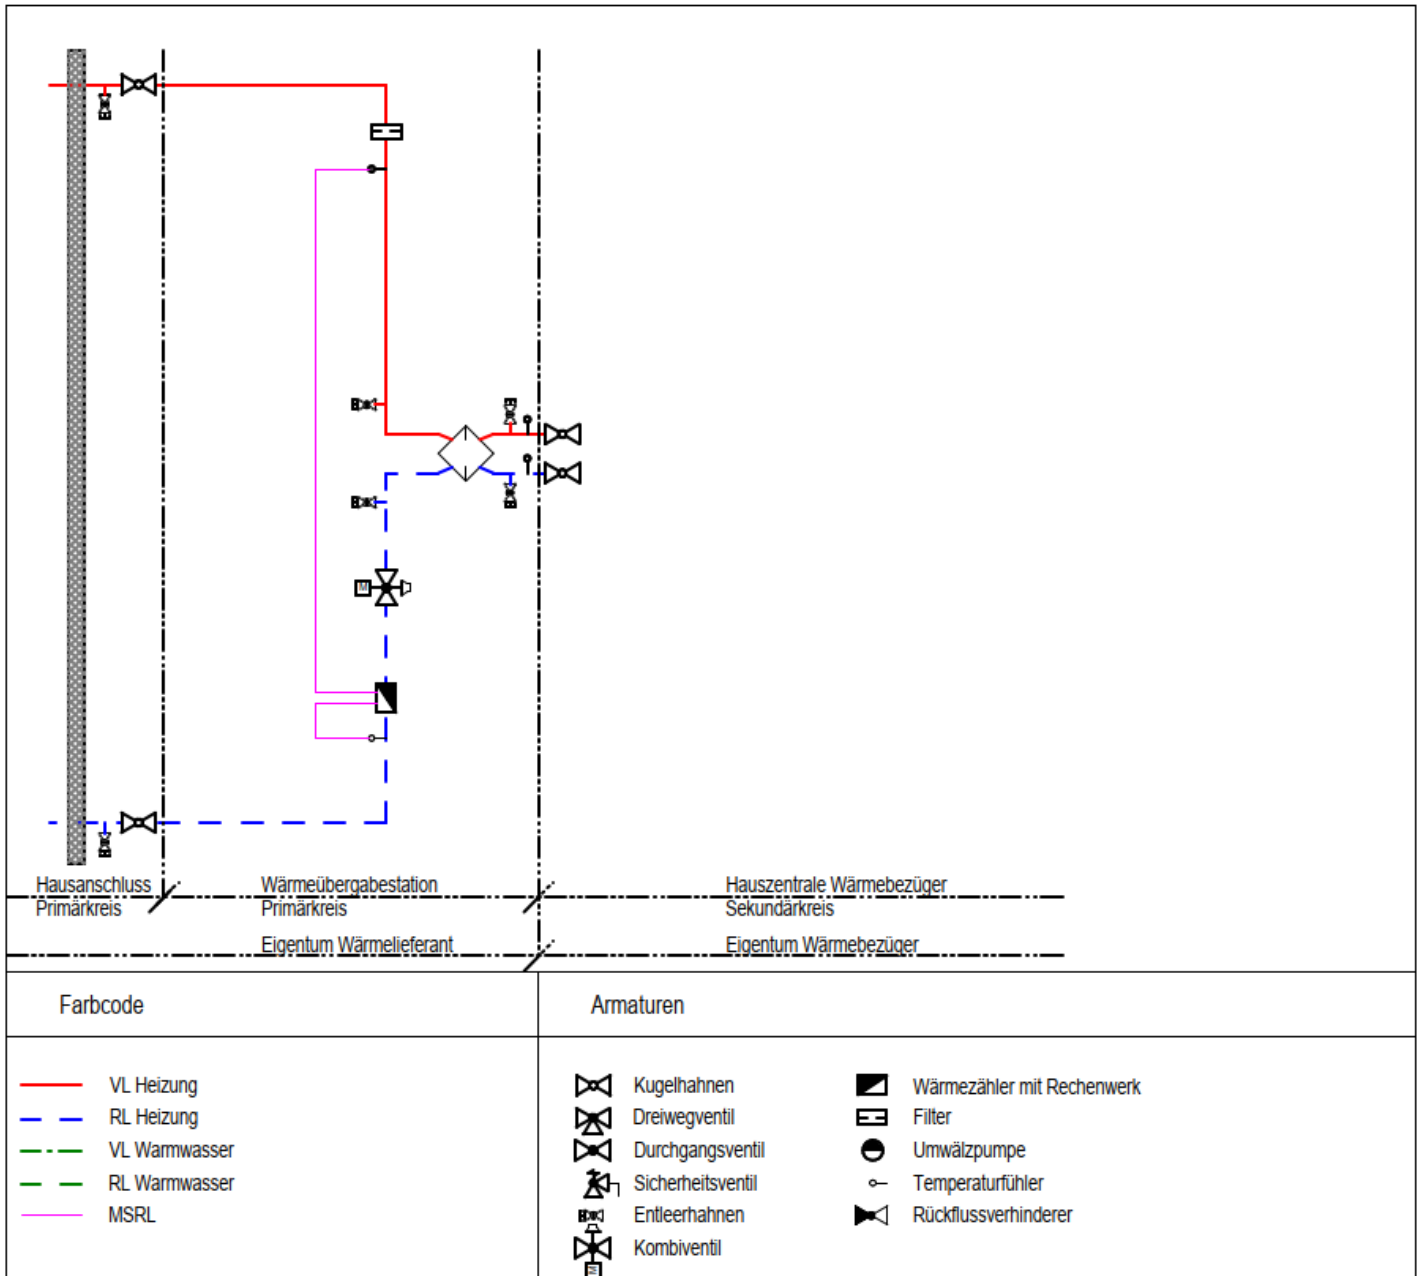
Hausanschluss
Primärkreis

Wärmeübergabestation
Primärkreis

Hauszentrale Wärmebezüger
Sekundärkreis

Eigentum Wärmelieferant

Eigentum Wärmebezüger

Farbcode

Armaturen

VL Heizung
RL Heizung
VL Warmwasser
RL Warmwasser
MSRL

Kugelhahnen
Dreiwegventil
Durchgangsventil
Sicherheitsventil
Entleerhahnen
Kombiventil

Wärmezähler mit Rechenwerk
Filter
Umwälzpumpe
Temperaturfühler
Rückflussverhinderer